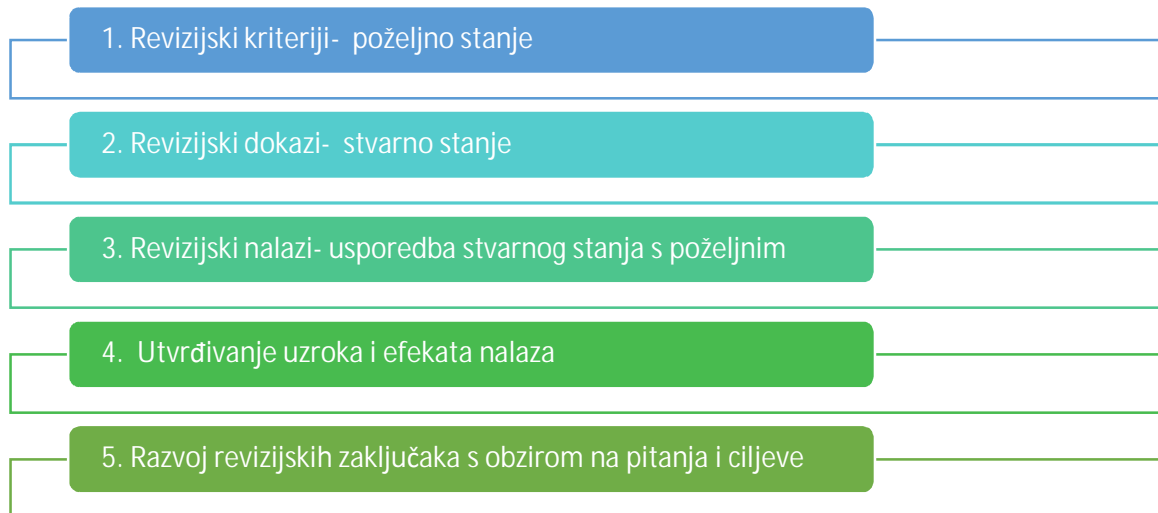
1. Revizijski kriteriji- poželjno stanje

2. Revizijski dokazi- stvarno stanje

3. Revizijski nalazi- usporedba stvarnog stanja s poželjnim

4. Utvrđivanje uzroka i efekata nalaza

5. Razvoj revizijskih zaključaka s obzirom na pitanja i ciljeve